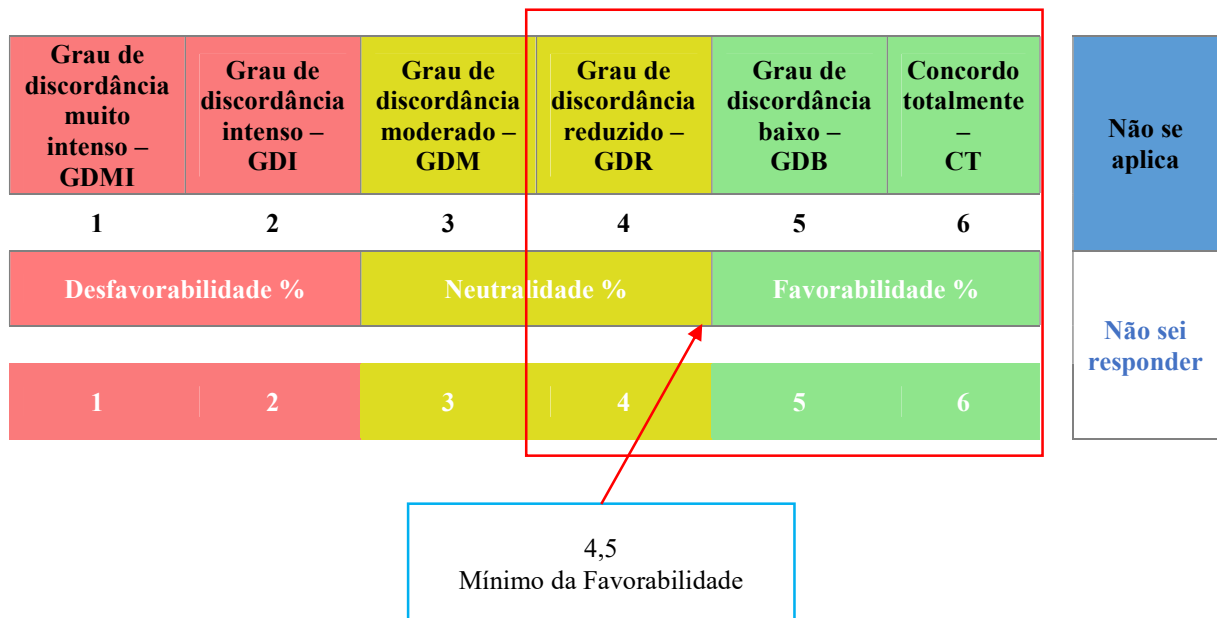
| Grau de discordância muito intenso – GDMI | Grau de discordância intenso – GDI | Grau de discordância moderado – GDM | Grau de discordância reduzido – GDR | Grau de discordância baixo – GDB | Concordo totalmente – CT |
|---|---|---|---|---|---|
| 1 | 2 | 3 | 4 | 5 | 6 |

Não se aplica

| Desfavorabilidade % | Neutralidade % | Favorabilidade % |
|---|---|---|

Não sei responder

| 1 | 2 | 3 | 4 | 5 | 6 |
|---|---|---|---|---|---|

4,5
Mínimo da Favorabilidade